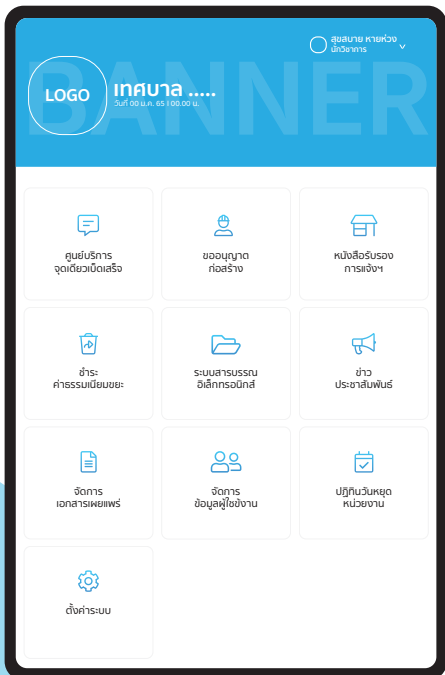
สุขสบาย หายห่วง
นักวิชาการ

LOGO

BANNER

เทศบาล .....
วันที่ 00 ม.ค. 65 | 00.00 น.

ศูนย์บริการ
จุดเดียวเบ็ดเสร็จ

ขออนุญาต
ก่อสร้าง

หนังสือรับรอง
การแจ้งฯ

ชำระ
ค่าธรรมเนียมขยะ

ระบบสารบรรณ
อิเล็กทรอนิกส์

ข่าว
ประชาสัมพันธ์

จัดการ
เอกสารเผยแพร่

จัดการ
ข้อมูลผู้ใช้งาน

ปฏิทินวันหยุด
หน่วยงาน

ตั้งค่าระบบ